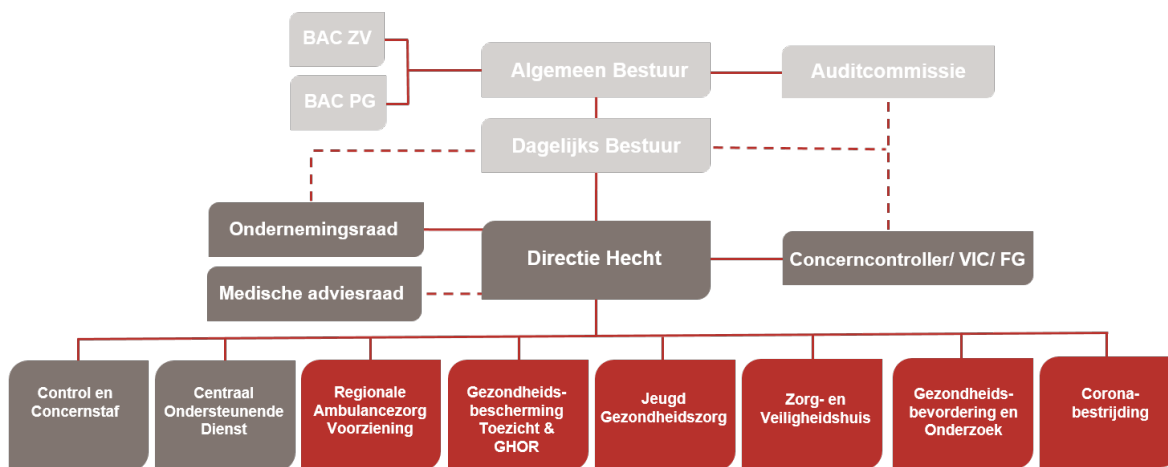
BAC ZV

BAC PG

Algemeen Bestuur

Auditcommissie

Dagelijks Bestuur

Ondernemingsraad

Directie Hecht

Concerncontroller/ VIC/ FG

Medische adviesraad

Control en Concernstaf

Centraal Ondersteunende Dienst

Regionale Ambulancezorg Voorziening

Gezondheidsbescherming Toezicht & GHOR

Jeugd Gezondheidszorg

Zorg- en Veiligheidshuis

Gezondheidsbevordering en Onderzoek

Coronabestrijding